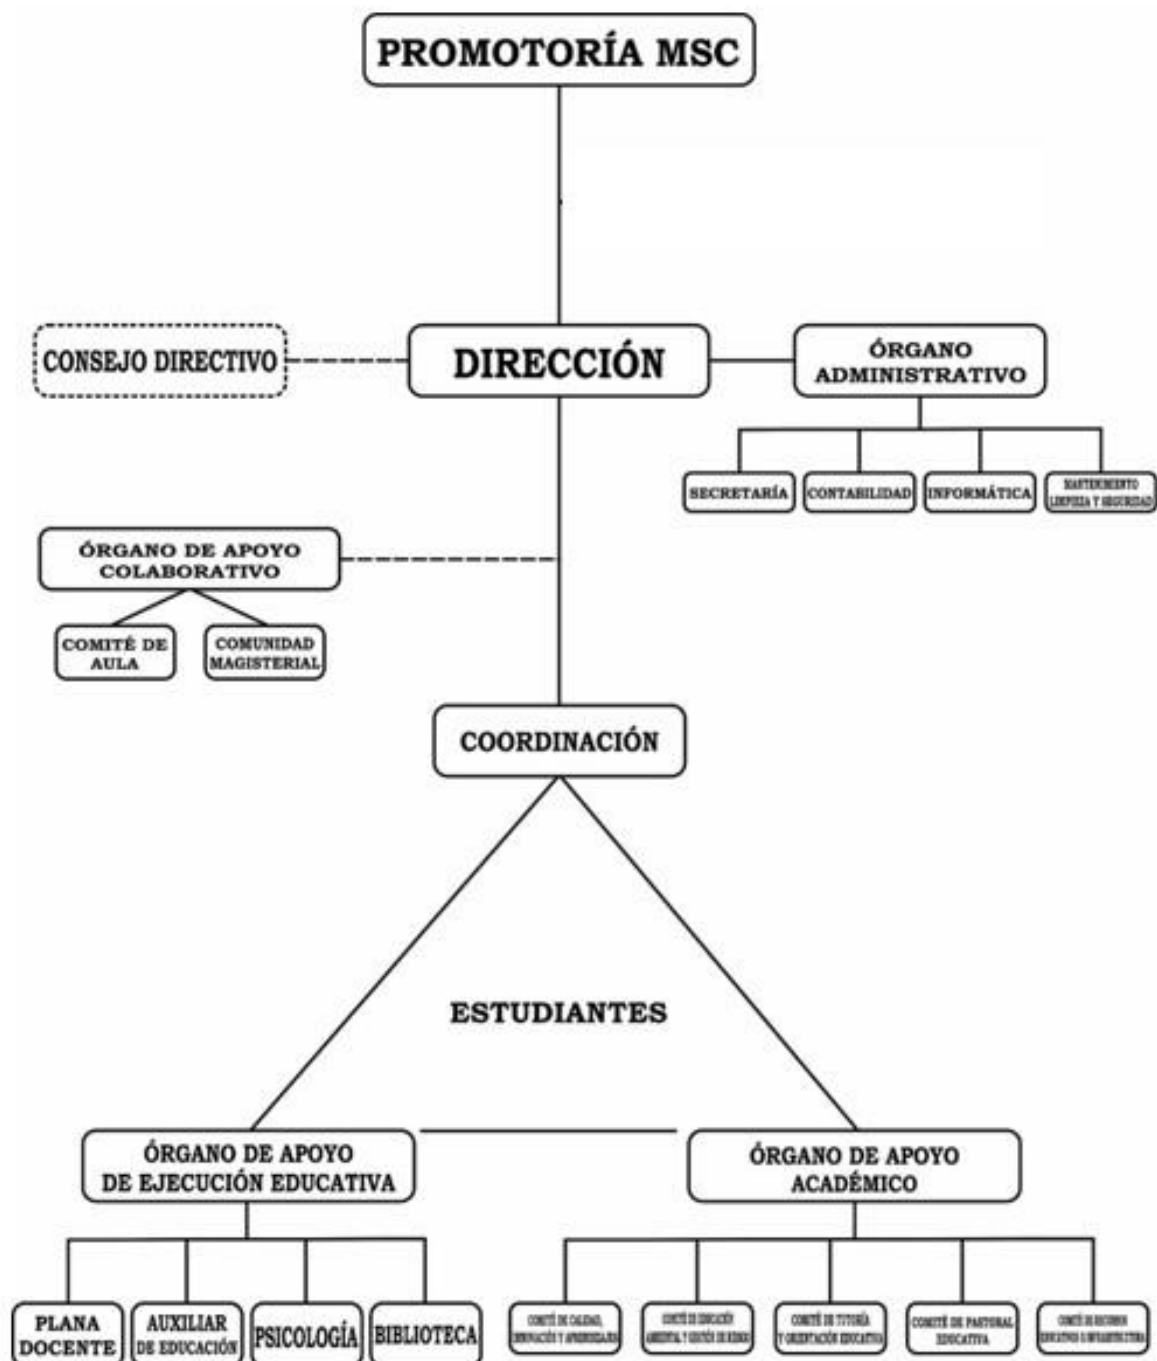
PROMOTORÍA MSC

CONSEJO DIRECTIVO

DIRECCIÓN

ÓRGANO ADMINISTRATIVO

SECRETARÍA

CONTABILIDAD

INFORMÁTICA

MANTENIMIENTO LIMPIEZA Y SEGURIDAD

ÓRGANO DE APOYO COLABORATIVO

COMITÉ DE AULA

COMUNIDAD MAGISTERIAL

COORDINACIÓN

ESTUDIANTES

ÓRGANO DE APOYO DE EJECUCIÓN EDUCATIVA

ÓRGANO DE APOYO ACADÉMICO

PLANA DOCENTE

AUXILIAR DE EDUCACIÓN

PSICOLOGÍA

BIBLIOTECA

COMITÉ DE CALIDAD, INNOVACIÓN Y APRENDIZAJES

COMITÉ DE EDUCACIÓN AMBIENTAL Y GESTIÓN DE RIESGOS

COMITÉ DE TUTORÍA Y ORIENTACIÓN EDUCATIVA

COMITÉ DE PASTORAL EDUCATIVA

COMITÉ DE RECURSOS EDUCATIVOS E INFRAESTRUCTURA